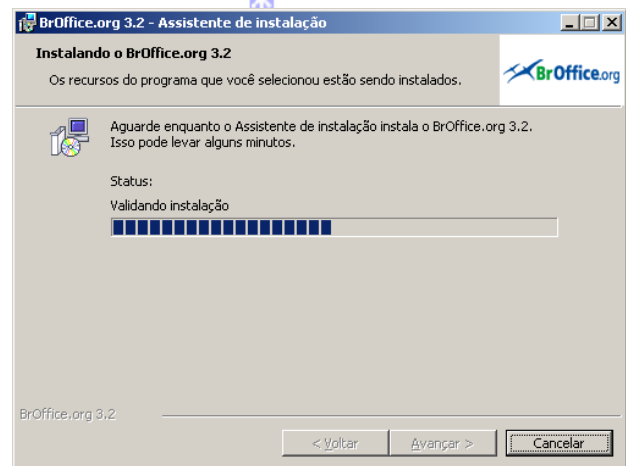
BrOffice.org 3.2 - Assistente de instalação

Instalando o BrOffice.org 3.2

Os recursos do programa que você selecionou estão sendo instalados.

BrOffice.org

Aguarde enquanto o Assistente de instalação instala o BrOffice.org 3.2. Isso pode levar alguns minutos.

Status:

Validando instalação

BrOffice.org 3.2

< Voltar

Avançar >

Cancelar